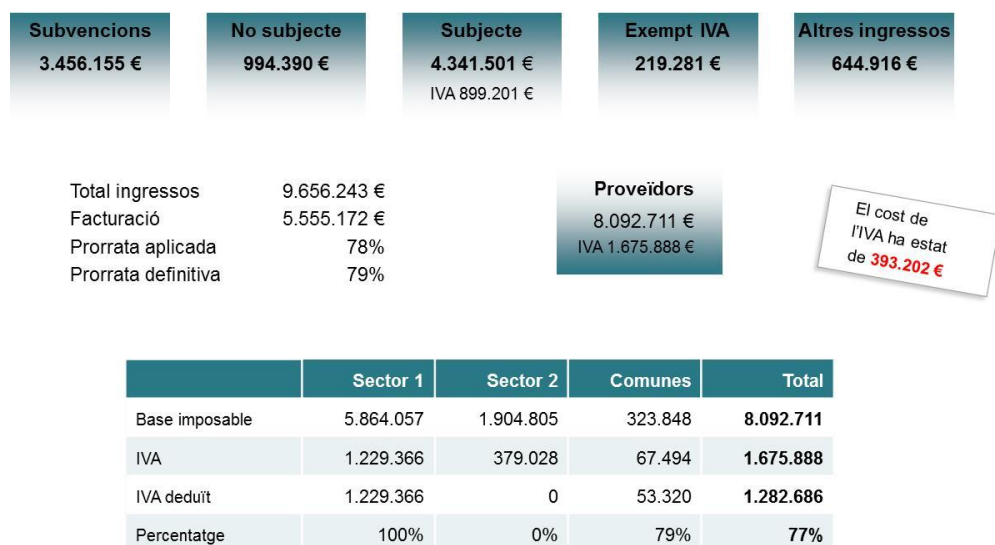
Subvencions
3.456.155 €

No subjecte
994.390 €

Subjecte
4.341.501 €
IVA 899.201 €

Exempt IVA
219.281 €

Altres ingressos
644.916 €

Total ingressos 9.656.243 €
Facturació 5.555.172 €
Prorrata aplicada 78%
Prorrata definitiva 79%

Proveïdors
8.092.711 €
IVA 1.675.888 €

El cost de l'IVA ha estat de 393.202 €

| | Sector 1 | Sector 2 | Comunes | Total |
|---|---|---|---|---|
| Base imposable | 5.864.057 | 1.904.805 | 323.848 | 8.092.711 |
| IVA | 1.229.366 | 379.028 | 67.494 | 1.675.888 |
| IVA deduït | 1.229.366 | 0 | 53.320 | 1.282.686 |
| Percentatge | 100% | 0% | 79% | 77% |